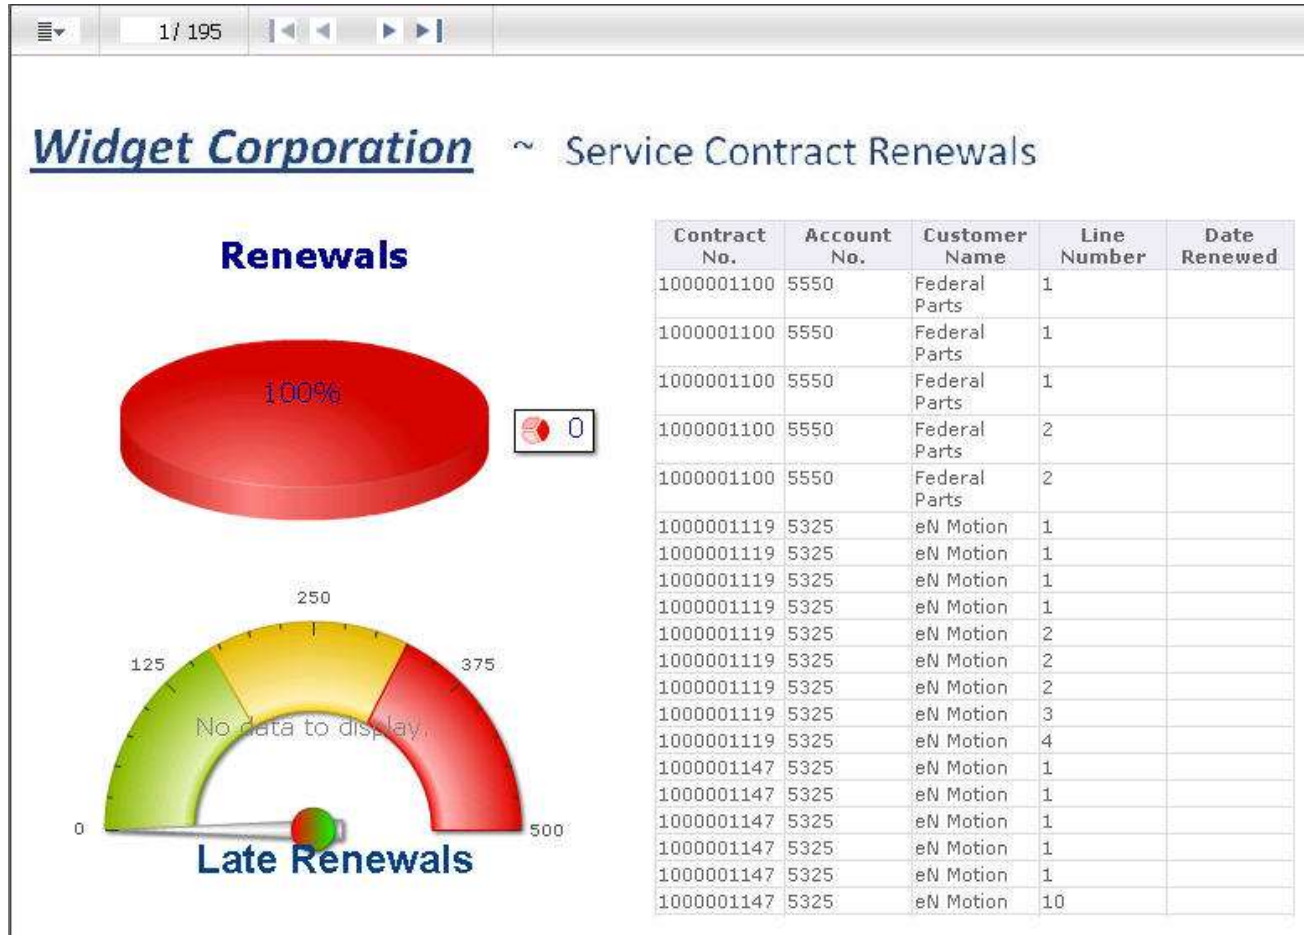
1/ 195

Widget Corporation ~ Service Contract Renewals

Renewals

100%

0

250
125
375
No data to display.
0
500
Late Renewals

| Contract No. | Account No. | Customer Name | Line Number | Date Renewed |
|---|---|---|---|---|
| 1000001100 | 5550 | Federal Parts | 1 | |
| 1000001100 | 5550 | Federal Parts | 1 | |
| 1000001100 | 5550 | Federal Parts | 1 | |
| 1000001100 | 5550 | Federal Parts | 2 | |
| 1000001100 | 5550 | Federal Parts | 2 | |
| 1000001119 | 5325 | eN Motion | 1 | |
| 1000001119 | 5325 | eN Motion | 1 | |
| 1000001119 | 5325 | eN Motion | 1 | |
| 1000001119 | 5325 | eN Motion | 1 | |
| 1000001119 | 5325 | eN Motion | 2 | |
| 1000001119 | 5325 | eN Motion | 2 | |
| 1000001119 | 5325 | eN Motion | 2 | |
| 1000001119 | 5325 | eN Motion | 3 | |
| 1000001119 | 5325 | eN Motion | 4 | |
| 1000001147 | 5325 | eN Motion | 1 | |
| 1000001147 | 5325 | eN Motion | 1 | |
| 1000001147 | 5325 | eN Motion | 1 | |
| 1000001147 | 5325 | eN Motion | 1 | |
| 1000001147 | 5325 | eN Motion | 1 | |
| 1000001147 | 5325 | eN Motion | 10 | |